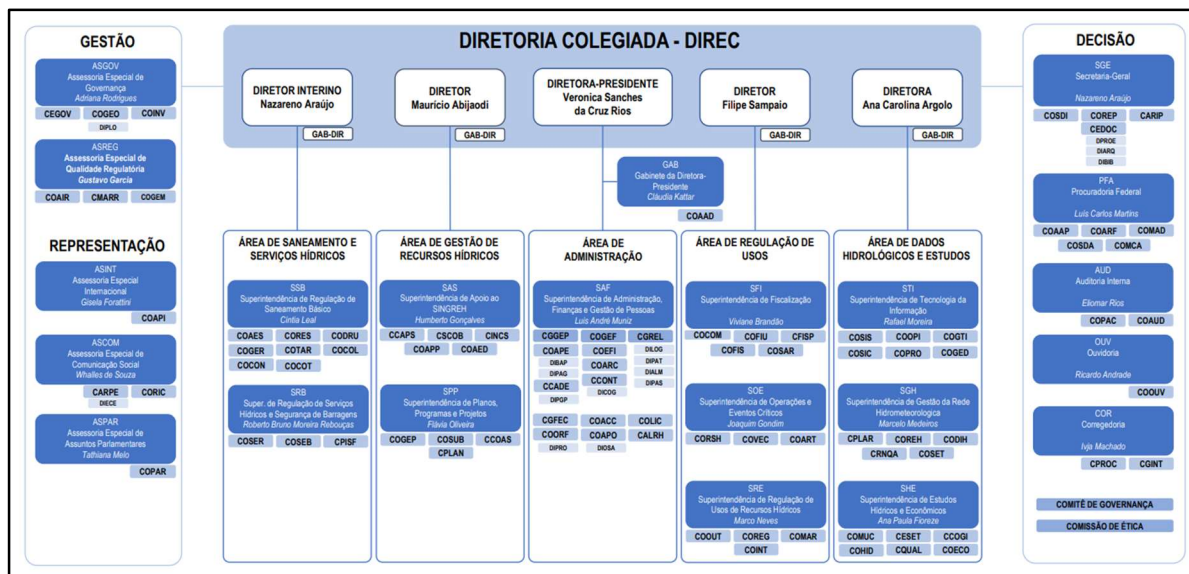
GESTÃO

ASGOV
Assessoria Especial de Governança
Adriana Rodrigues
CEGOV COGEO COINV
DIPLO

ASREG
Assessoria Especial de Qualidade Regulatória
Gustavo Garcia
COAIR CMARR COGEM

REPRESENTAÇÃO

ASINT
Assessoria Especial Internacional
Gisela Forattini
COAPI

ASCOM
Assessoria Especial de Comunicação Social
Whalles de Souza
CARPE CORIC
DIECE

ASPAR
Assessoria Especial de Assuntos Parlamentares
Tathiana Melo
COPAR

DIRETORIA COLEGIADA - DIREC

DIRETOR INTERINO
Nazareno Araújo
GAB-DIR

DIRETOR
Maurício Abijaodi
GAB-DIR

DIRETORA-PRESIDENTE
Veronica Sanches da Cruz Rios

DIRETOR
Filipe Sampaio
GAB-DIR

DIRETORA
Ana Carolina Argolo
GAB-DIR

GAB
Gabinete da Diretora-Presidente
Cláudia Kattar
COAAD

ÁREA DE SANEAMENTO E SERVIÇOS HÍDRICOS

SSB
Superintendência de Regulação de Saneamento Básico
Cintia Leal
COAES CORES CODRU
COGER COTAR COCOL
COCON COCOT

SRB
Super. de Regulação de Serviços Hídricos e Segurança de Barragens
Roberto Bruno Moreira Rebouças
COSER COSEB CPISF

ÁREA DE GESTÃO DE RECURSOS HÍDRICOS

SAS
Superintendência de Apoio ao SINGREH
Humberto Gonçalves
CCAPS CSCOB CINCS
COAPP COAED

SPP
Superintendência de Planos, Programas e Projetos
Flávia Oliveira
COGEP COSUB CCOAS
CPLAN

ÁREA DE ADMINISTRAÇÃO

SAF
Superintendência de Administração, Finanças e Gestão de Pessoas
Luís André Muniz
CGGEP COGEF CGREL
COAPE COEFI DILOG
DIBAP DIPAT
DIPAG COARC DIALM
CCADE CCONT DIPAS
DIPGP DICOG
CGFEC COACC COLIC
COORF COAPO CALRH
DIPRO DIOSA

ÁREA DE REGULAÇÃO DE USOS

SFI
Superintendência de Fiscalização
Viviane Brandão
COCOM COFIU CFISP
COFIS COSAR

SOE
Superintendência de Operações e Eventos Críticos
Joaquim Gondim
CORSH COVEC COART

SRE
Superintendência de Regulação de Usos de Recursos Hídricos
Marco Neves
COOUT COREG COMAR
COINT

ÁREA DE DADOS HIDROLÓGICOS E ESTUDOS

STI
Superintendência de Tecnologia da Informação
Rafael Moreira
COSIS COOPI COGTI
COSIC COPRO COGED

SGH
Superintendência de Gestão da Rede Hidrometeorológica
Marcelo Medeiros
CPLAR COREH CODIH
CRNQA COSET

SHE
Superintendência de Estudos Hídricos e Econômicos
Ana Paula Fioreze
COMUC CESET CCOGI
COHID CQUAL COECO

DECISÃO

SGE
Secretaria-Geral
Nazareno Araújo
COSDI COREP CARIP
CEDOC
DPROE
DIARQ
DIBIB

PFA
Procuradoria Federal
Luís Carlos Martins
COAAP COARF COMAD
COSDA COMCA

AUD
Auditoria Interna
Eliomar Rios
COPAC COAUD

OUV
Ouvidoria
Ricardo Andrade
COOUV

COR
Corregedoria
Iyja Machado
CPROC CGINT

COMITÊ DE GOVERNANÇA
COMISSÃO DE ÉTICA